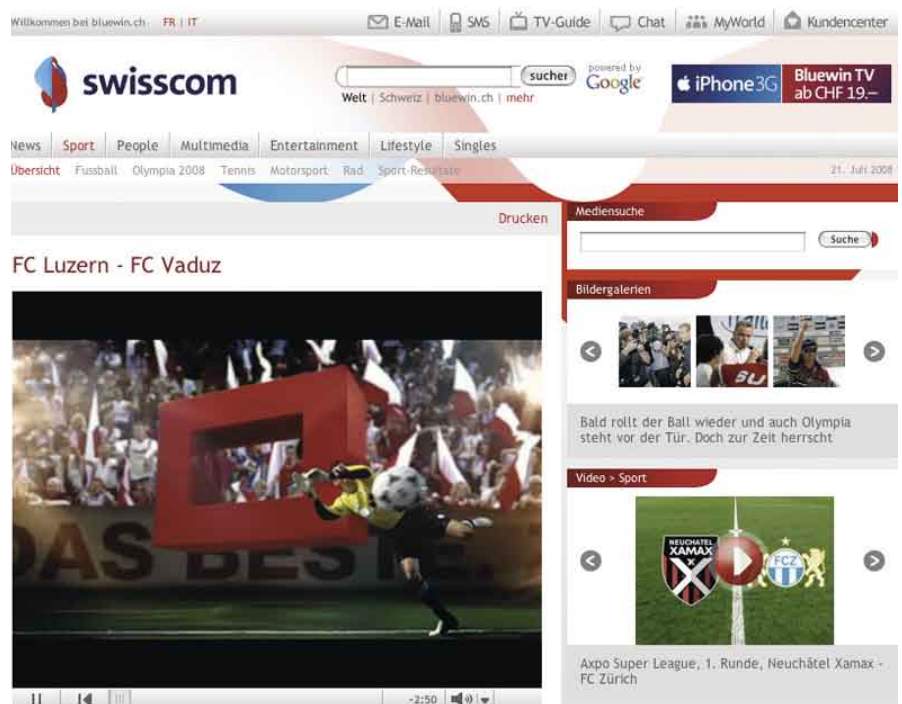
Willkommen bei bluewin.ch FR | IT

E-Mail SMS TV-Guide Chat MyWorld Kundencenter

swisscom

suchen powered by Google

Welt | Schweiz | bluewin.ch | mehr

iPhone 3G Bluewin TV ab CHF 19.–

News Sport People Multimedia Entertainment Lifestyle Singles

Übersicht Fussball Olympia 2008 Tennis Motorsport Rad Sport-Resultate 21. Juli 2008

Drucken

FC Luzern - FC Vaduz

DAS BESTE

-2:50

Mediensuche

Suche

Bildergalerien

Bald rollt der Ball wieder und auch Olympia steht vor der Tür. Doch zur Zeit herrscht

Video > Sport

NEUCHATEL XAMAX FCZ

Axpo Super League, 1. Runde, Neuchâtel Xamax - FC Zürich